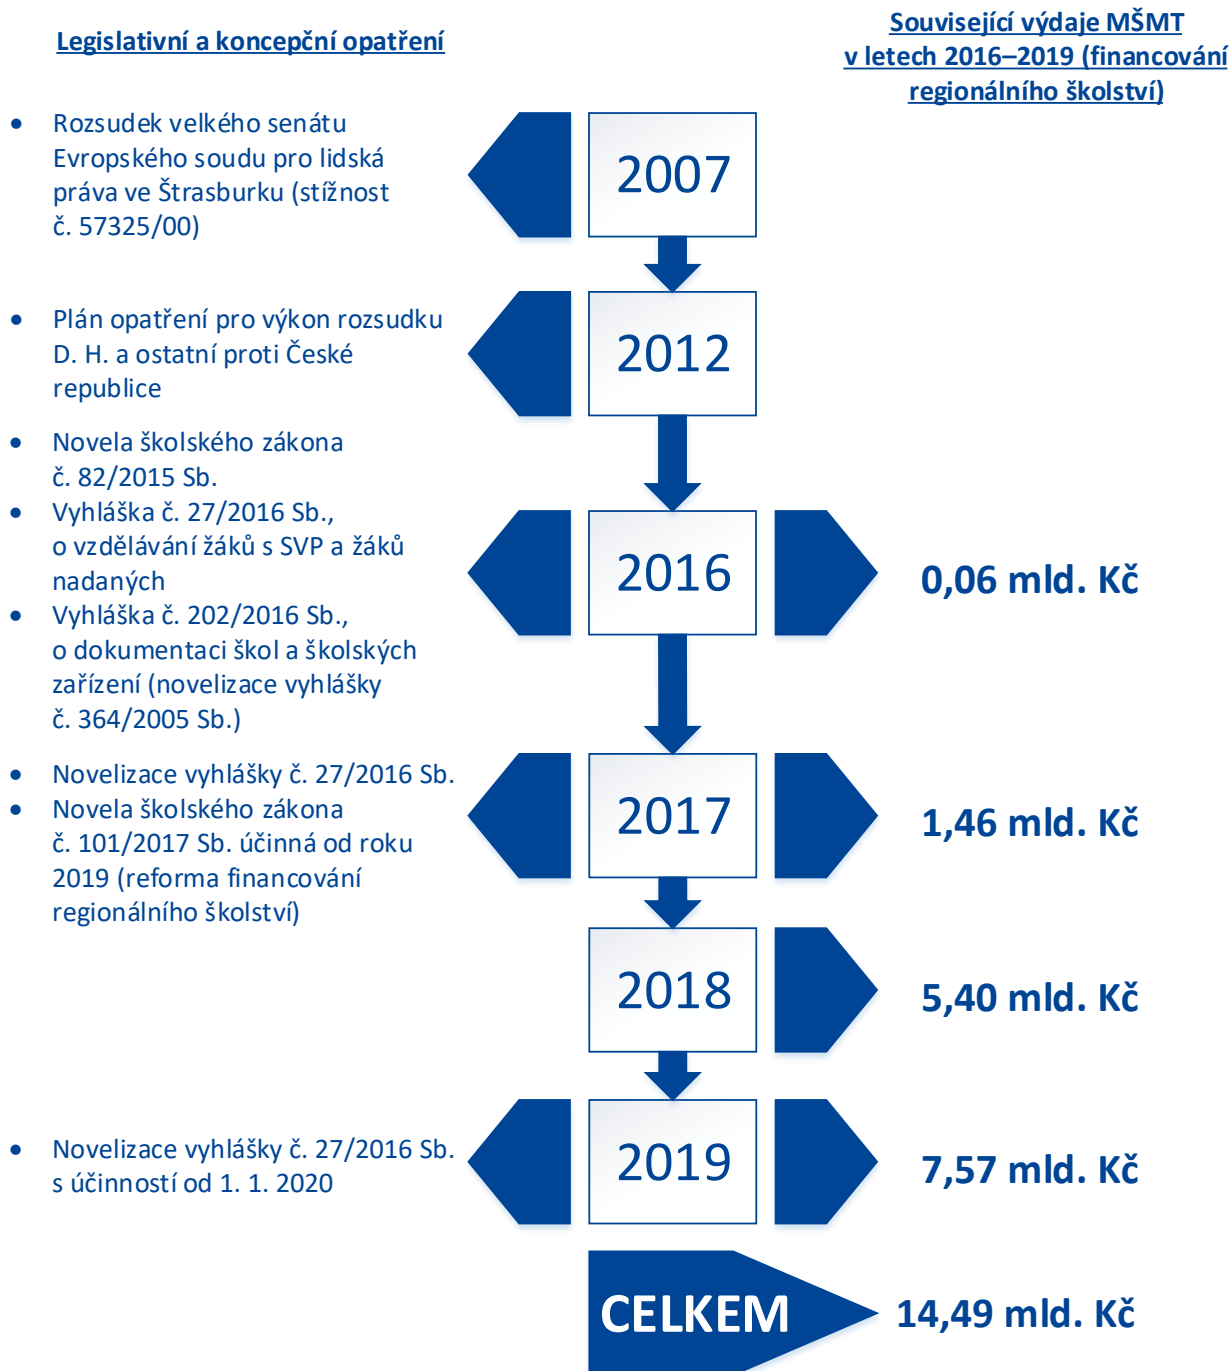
Legislativní a koncepční opatření

Související výdaje MŠMT v letech 2016–2019 (financování regionálního školství)

- Rozsudek velkého senátu Evropského soudu pro lidská práva ve Štrasburku (stížnost č. 57325/00)

2007

- Plán opatření pro výkon rozsudku D. H. a ostatní proti České republice

2012

- Novela školského zákona č. 82/2015 Sb.
- Vyhláška č. 27/2016 Sb., o vzdělávání žáků s SVP a žáků nadaných
- Vyhláška č. 202/2016 Sb., o dokumentaci škol a školských zařízení (novelizace vyhlášky č. 364/2005 Sb.)

2016

0,06 mld. Kč

- Novelizace vyhlášky č. 27/2016 Sb.
- Novela školského zákona č. 101/2017 Sb. účinná od roku 2019 (reforma financování regionálního školství)

2017

1,46 mld. Kč

2018

5,40 mld. Kč

- Novelizace vyhlášky č. 27/2016 Sb. s účinností od 1. 1. 2020

2019

7,57 mld. Kč

CELKEM

14,49 mld. Kč